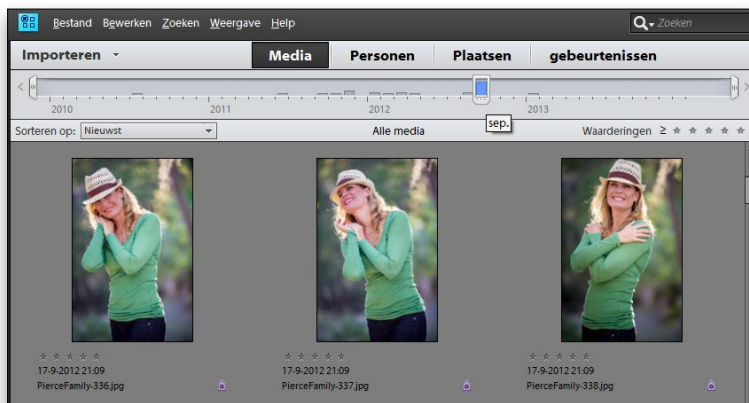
Bestand Bewerken Zoeken Weergave Help

Zoeken

Importeren

Media Personen Plaatsen gebeurtenissen

2010 2011 2012 2013

sep.

Sorteren op: Nieuwst

Alle media

Waarderingen ≥ ★ ★ ★ ★ ★

★ ★ ★ ★ ★
17-9-2012 21:09
PierceFamily-336.jpg

★ ★ ★ ★ ★
17-9-2012 21:09
PierceFamily-337.jpg

★ ★ ★ ★ ★
17-9-2012 21:09
PierceFamily-338.jpg